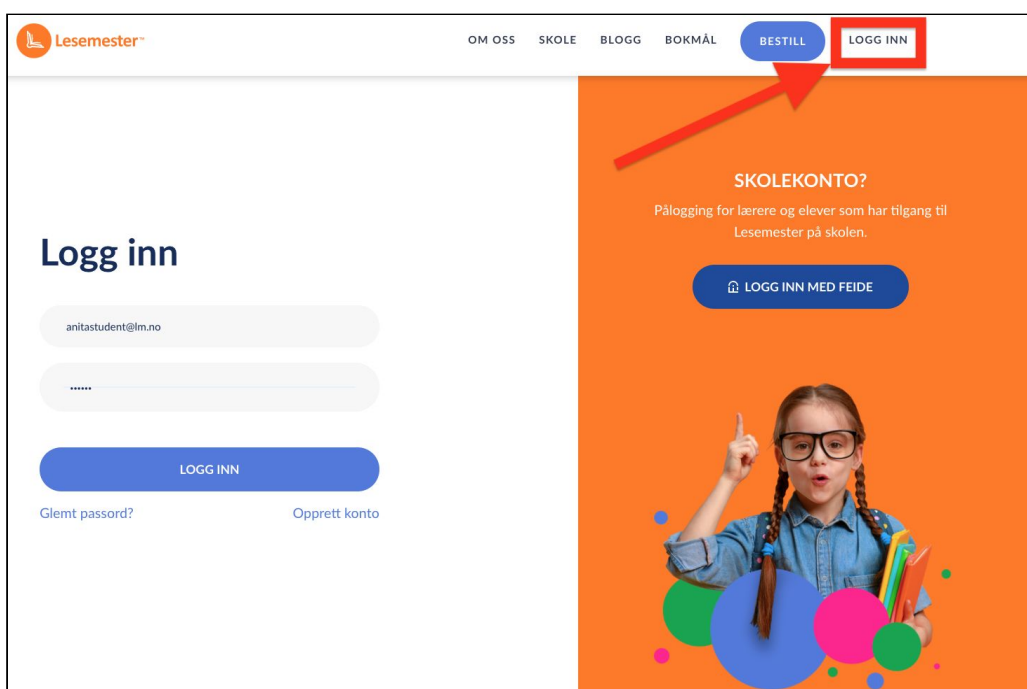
Lesemester™

OM OSS SKOLE BLOGG BOKMÅL BESTILL LOGG INN

Logg inn

anitastudent@lm.no

••••••

LOGG INN

Glemt passord?

Opprett konto

SKOLEKONTO?

Pålogging for lærere og elever som har tilgang til Lesemester på skolen.

LOGG INN MED FEIDE